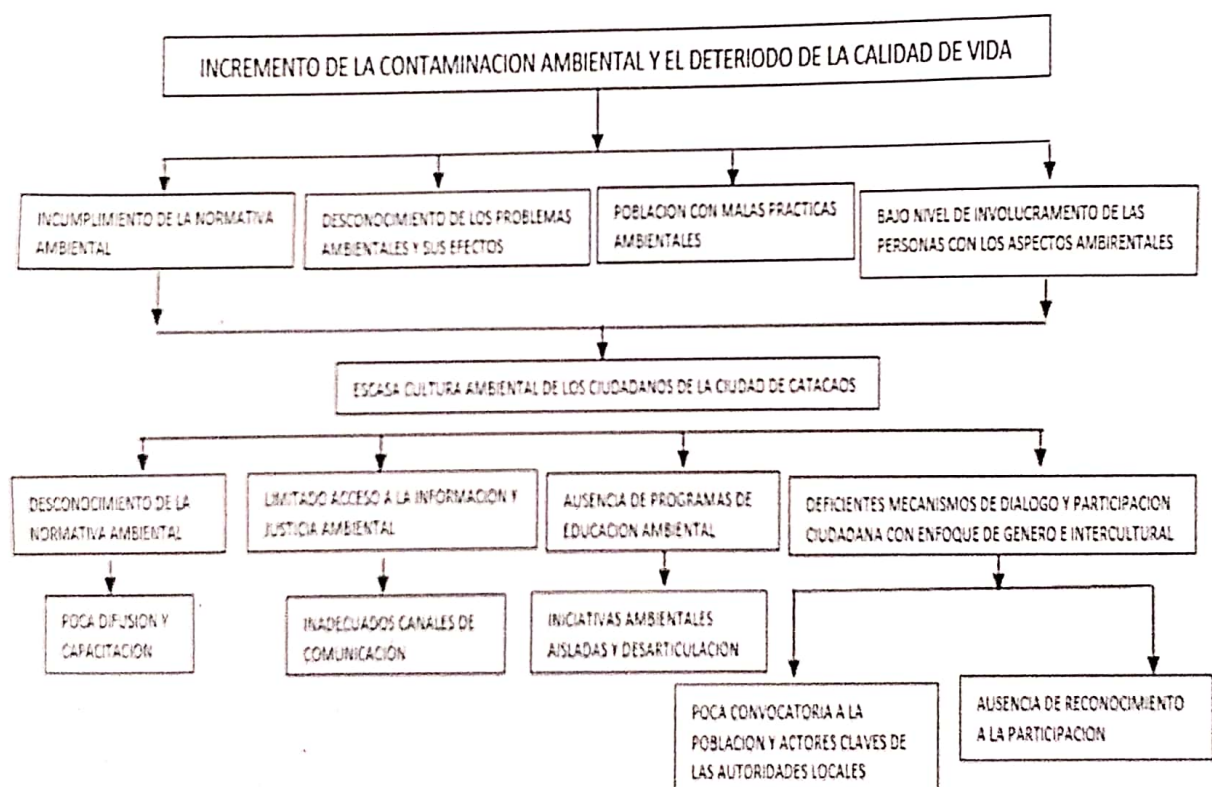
INCREMENTO DE LA CONTAMINACION AMBIENTAL Y EL DETERIODO DE LA CALIDAD DE VIDA

INCUMPLIMIENTO DE LA NORMATIVA AMBIENTAL

DESCONOCIMIENTO DE LOS PROBLEMAS AMBIENTALES Y SUS EFECTOS

POBLACION CON MALAS PRACTICAS AMBIENTALES

BAJO NIVEL DE INVOLUCRAMENTO DE LAS PERSONAS CON LOS ASPECTOS AMBIRENTALES

ESCASA CULTURA AMBIENTAL DE LOS CIUDADANOS DE LA CIUDAD DE CATACAOS

DESCONOCIMIENTO DE LA NORMATIVA AMBIENTAL

LIMITADO ACCESO A LA INFORMACION Y JUSTICIA AMBIENTAL

AUSENCIA DE PROGRAMAS DE EDUCACION AMBIENTAL

DEFICIENTES MECANISMOS DE DIALOGO Y PARTICIPACION CIUDADANA CON ENFOQUE DE GENERO E INTERCULTURAL

POCA DIFUSION Y CAPACITACION

INADECUADOS CANALES DE COMUNICACION

INICIATIVAS AMBIENTALES AISLADAS Y DESARTICULACION

POCA CONVOCATORIA A LA POBLACION Y ACTORES CLAVES DE LAS AUTORIDADES LOCALES

AUSENCIA DE RECONOCIMIENTO A LA PARTICIPACION